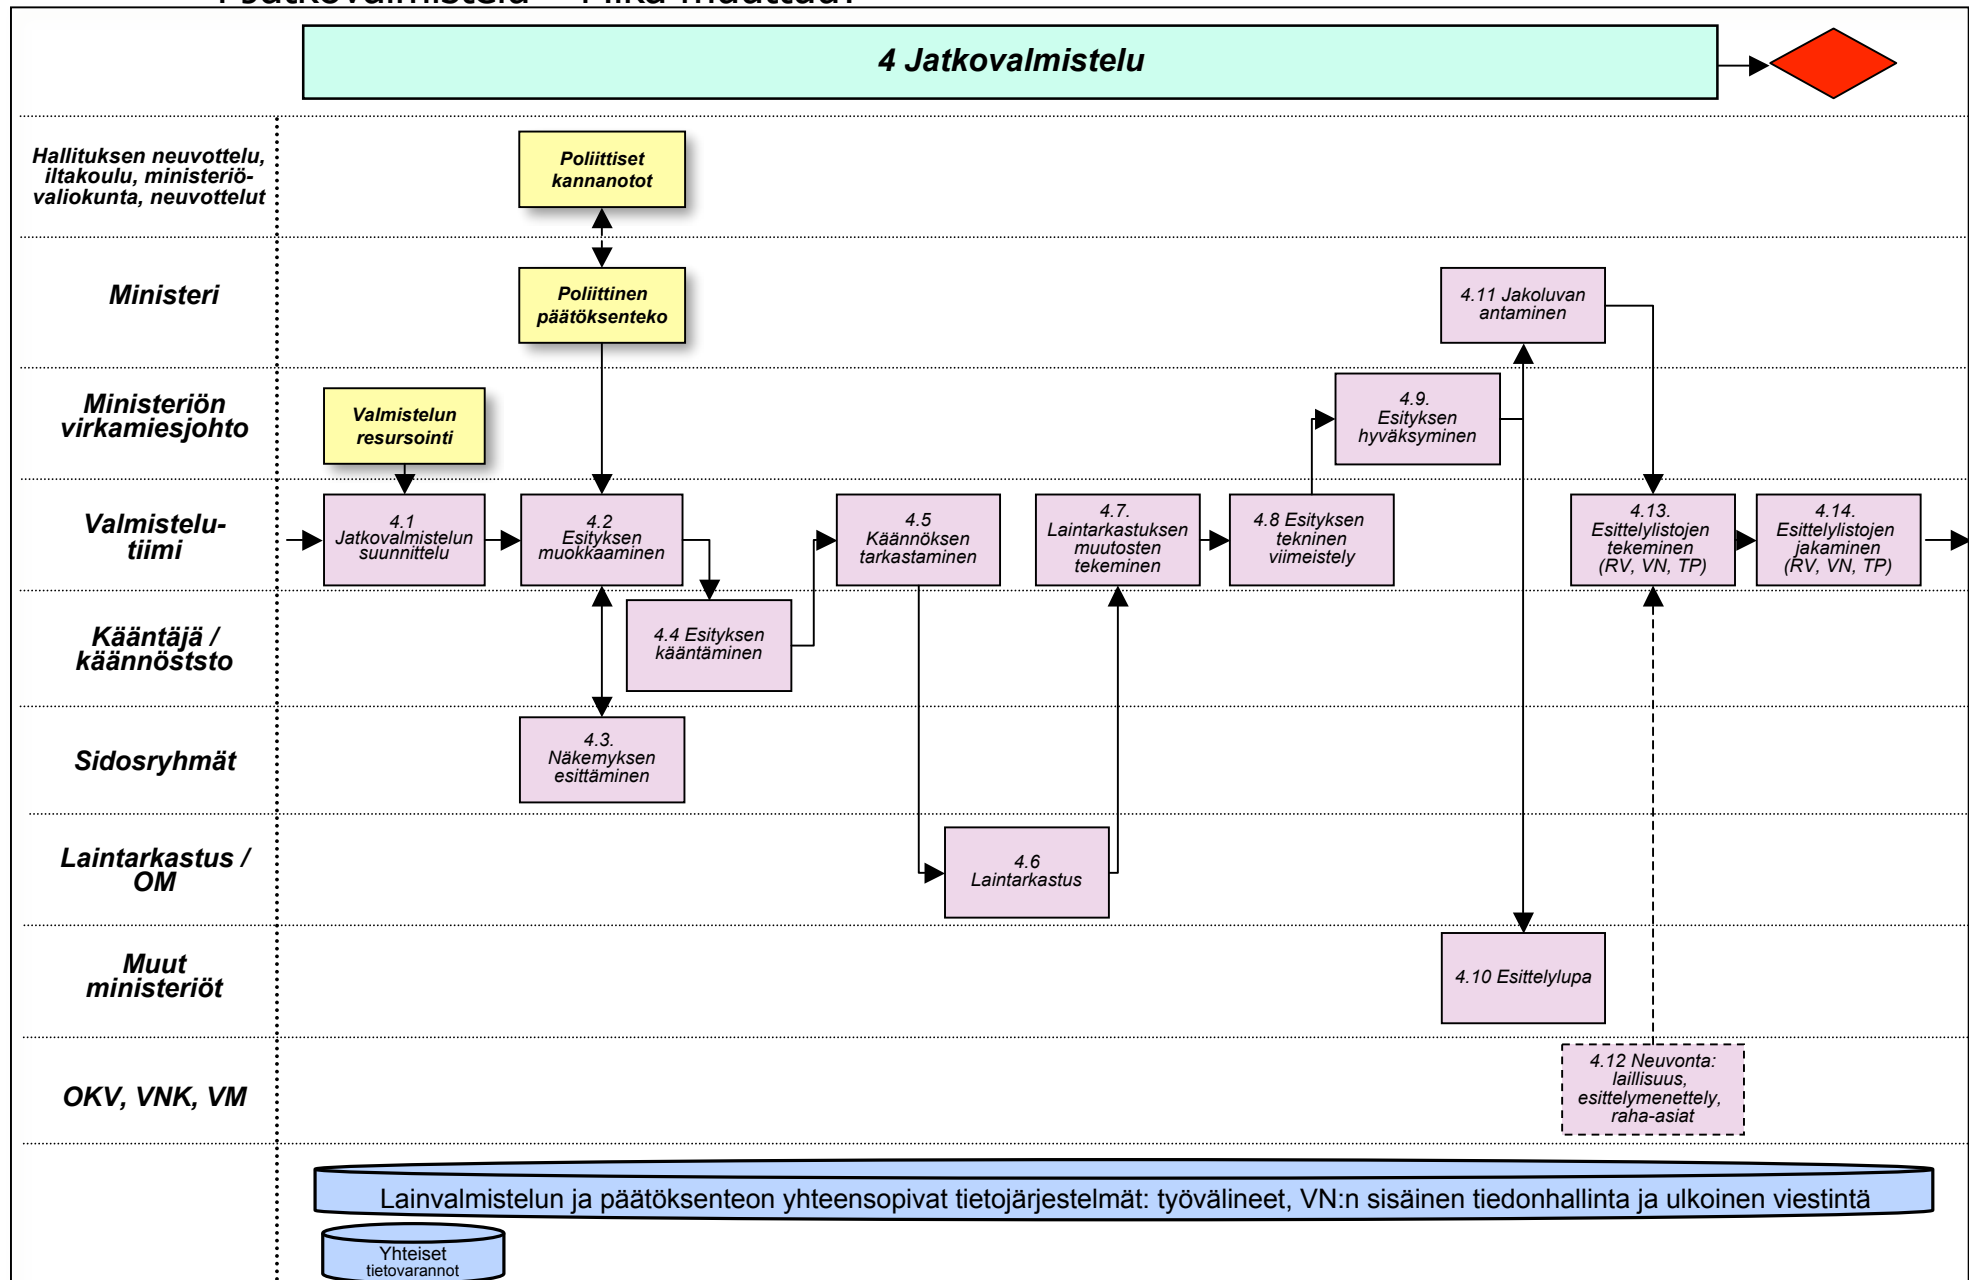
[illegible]

4 Jatkovalmistelu

Hallituksen neuvottelu, iltakoulu, ministeriövaliokunta, neuvottelut

Poliittiset kannanotot

Ministeri

Poliittinen päätöksenteko

4.11 Jakoluvan antaminen

Ministeriön virkamiesjohto

Valmistelun resursointi

4.9. Esityksen hyväksyminen

Valmistelutiimi

4.1 Jatkovalmistelun suunnittelu

4.2 Esityksen muokkaaminen

4.5 Käännöksen tarkastaminen

4.7. Laintarkastuksen muutosten tekeminen

4.8 Esityksen tekninen viimeistely

4.13. Esittelylistojen tekeminen (RV, VN, TP)

4.14. Esittelylistojen jakaminen (RV, VN, TP)

Kääntäjä / käännöststo

4.4 Esityksen kääntäminen

Sidosryhmät

4.3. Näkemyksen esittäminen

Laintarkastus / OM

4.6 Laintarkastus

Muut ministeriöt

4.10 Esittelylupa

OKV, VNK, VM

4.12 Neuvonta: laillisuus, esittelymenettely, raha-asiat

Lainvalmistelun ja päätöksenteon yhteensopivat tietojärjestelmät: työvälineet, VN:n sisäinen tiedonhallinta ja ulkoinen viestintä

Yhteiset tietovarannot